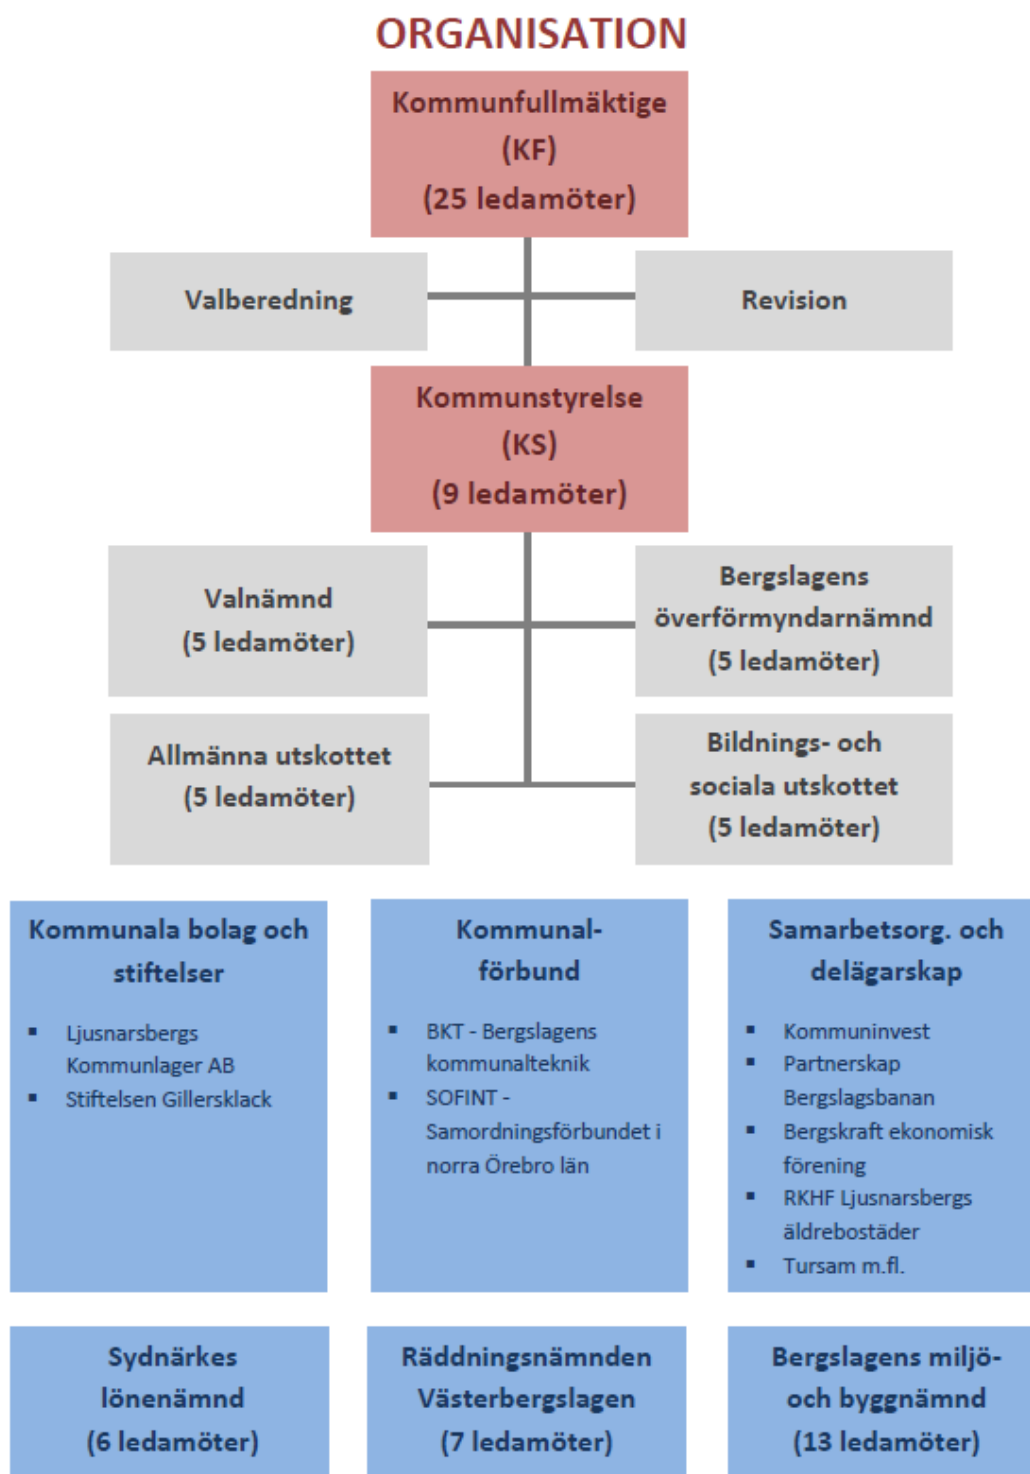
ORGANISATION

Kommunfullmäktige (KF) (25 ledamöter)

Valberedning

Revision

Kommunstyrelse (KS) (9 ledamöter)

Valnämnd (5 ledamöter)

Bergslagens överförmyndarnämnd (5 ledamöter)

Allmänna utskottet (5 ledamöter)

Bildnings- och sociala utskottet (5 ledamöter)

Kommunala bolag och stiftelser

- Ljusnarsbergs Kommunlager AB
- Stiftelsen Gillersklack

Kommunalförbund

- BKT - Bergslagens kommunalteknik
- SOFINT - Samordningsförbundet i norra Örebro län

Samarbetsorg. och delägarskap

- Kommuninvest
- Partnerskap Bergslagsbanan
- Bergskraft ekonomisk förening
- RKHF Ljusnarsbergs äldrebostäder
- Tursam m.fl.

Sydnärkes lönenämnd (6 ledamöter)

Räddningsnämnden Västerbergslagen (7 ledamöter)

Bergslagens miljö- och byggnämnd (13 ledamöter)